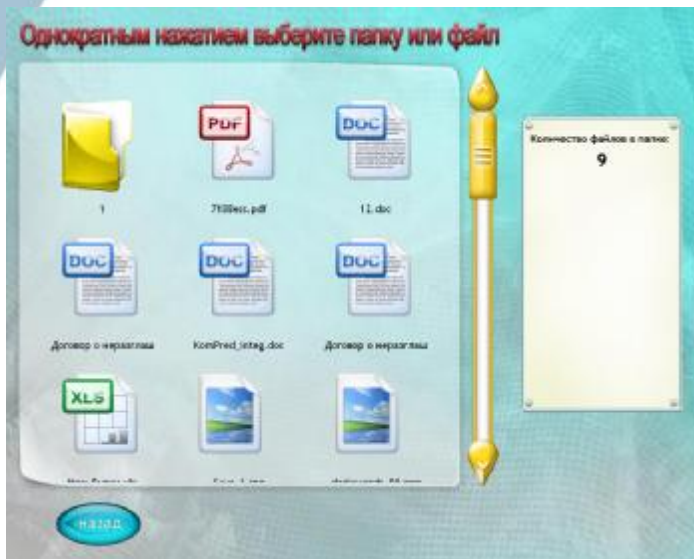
Однократным нажатием выберите папку или файл

PDF

DOC

1

7100ecc.pdf

12.doc

DOC

DOC

DOC

Договор о неразглаш

KomPred_integ.doc

Договор о неразглаш

XLS

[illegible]

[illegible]

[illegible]

Количество файлов в папке:

9

назад